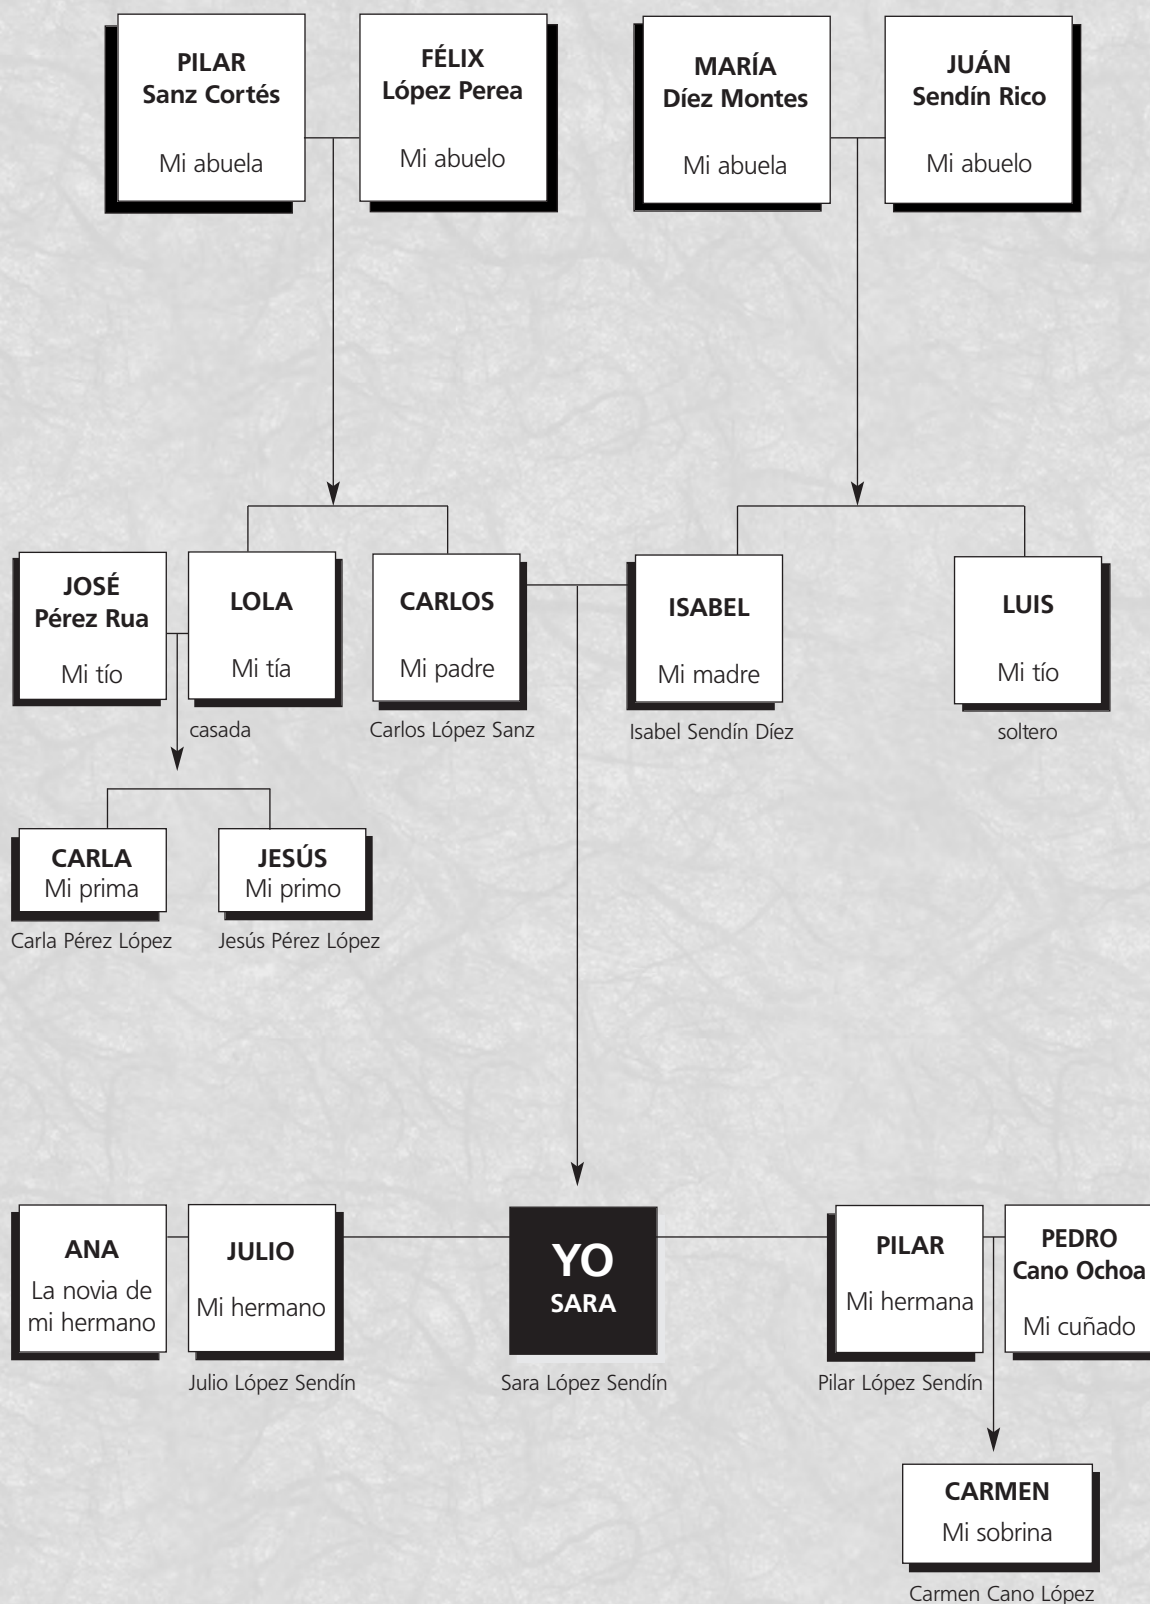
PILAR
Sanz Cortés
Mi abuela

FÉLIX
López Perea
Mi abuelo

MARÍA
Díez Montes
Mi abuela

JUÁN
Sendín Rico
Mi abuelo

JOSÉ
Pérez Rua
Mi tío

LOLA
Mi tía

casada

CARLOS
Mi padre

Carlos López Sanz

ISABEL
Mi madre

Isabel Sendín Díez

LUIS
Mi tío

soltero

CARLA
Mi prima

Carla Pérez López

JESÚS
Mi primo

Jesús Pérez López

ANA
La novia de mi hermano

JULIO
Mi hermano

Julio López Sendín

YO
SARA

Sara López Sendín

PILAR
Mi hermana

Pilar López Sendín

PEDRO
Cano Ochoa
Mi cuñado

CARMEN
Mi sobrina

Carmen Cano López